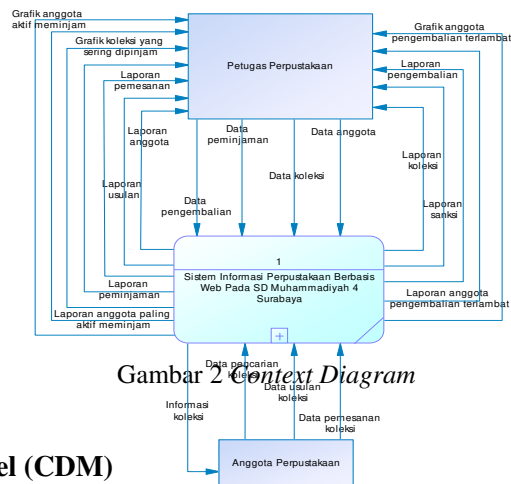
Grafik anggota aktif meminjam

Grafik koleksi yang sering dipinjam

Laporan pemesanan

Petugas Perpustakaan

Grafik anggota pengembalian terlambat

Laporan pengembalian

Laporan anggota

Data peminjaman

Data anggota

Laporan koleksi

Data koleksi

Laporan usulan

Data pengembalian

Laporan sanksi

1

Sistem Informasi Perpustakaan Berbasis Web Pada SD Muhammadiyah 4 Surabaya

Laporan peminjaman

Laporan anggota paling aktif meminjam

Laporan anggota pengembalian terlambat

Gambar 2 Context Diagram

Data pencarian koleksi

Informasi koleksi

Data usulan koleksi

Data pemesanan koleksi

Anggota Perpustakaan

el (CDM)